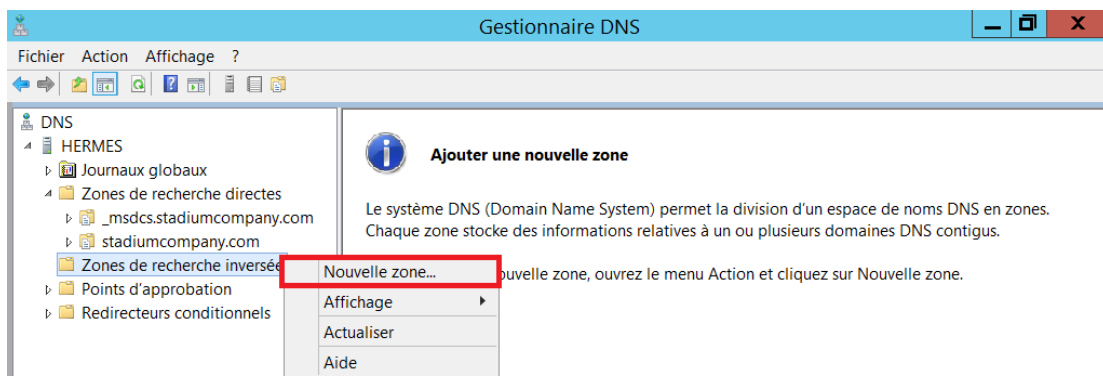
Gestionnaire DNS

Fichier Action Affichage ?

DNS
HERMES
Journaux globaux
Zones de recherche directes
_msdcs.stadiumcompany.com
stadiumcompany.com
Zones de recherche inversée
Points d'approbation
Redirecteurs conditionnels

Ajouter une nouvelle zone

Le système DNS (Domain Name System) permet la division d'un espace de noms DNS en zones. Chaque zone stocke des informations relatives à un ou plusieurs domaines DNS contigus.

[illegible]uvelle zone, ouvrez le menu Action et cliquez sur Nouvelle zone.

Nouvelle zone...
Affichage
Actualiser
Aide